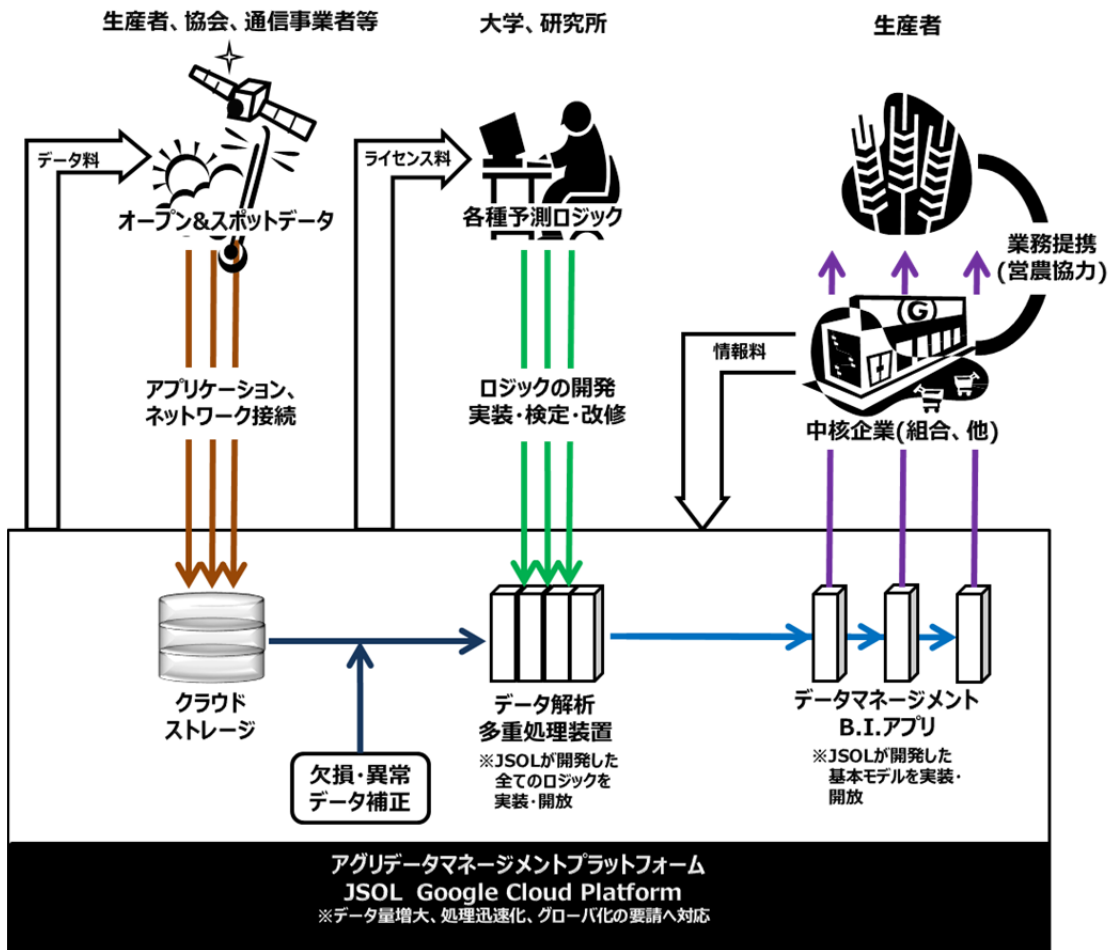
生産者、協会、通信事業者等

大学、研究所

生産者

データ料

オープン&スポットデータ

ライセンス料

各種予測ロジック

業務提携
(営農協力)

情報料

アプリケーション、
ネットワーク接続

ロジックの開発
実装・検定・改修

中核企業(組合、他)

クラウド
ストレージ

欠損・異常
データ補正

データ解析
多重処理装置

※JSOLが開発した
全てのロジックを
実装・開放

データマネージメント
B.I.アプリ

※JSOLが開発した
基本モデルを実装・
開放

アグリデータマネージメントプラットフォーム
JSOL Google Cloud Platform
※データ量増大、処理迅速化、グローバル化の要請へ対応